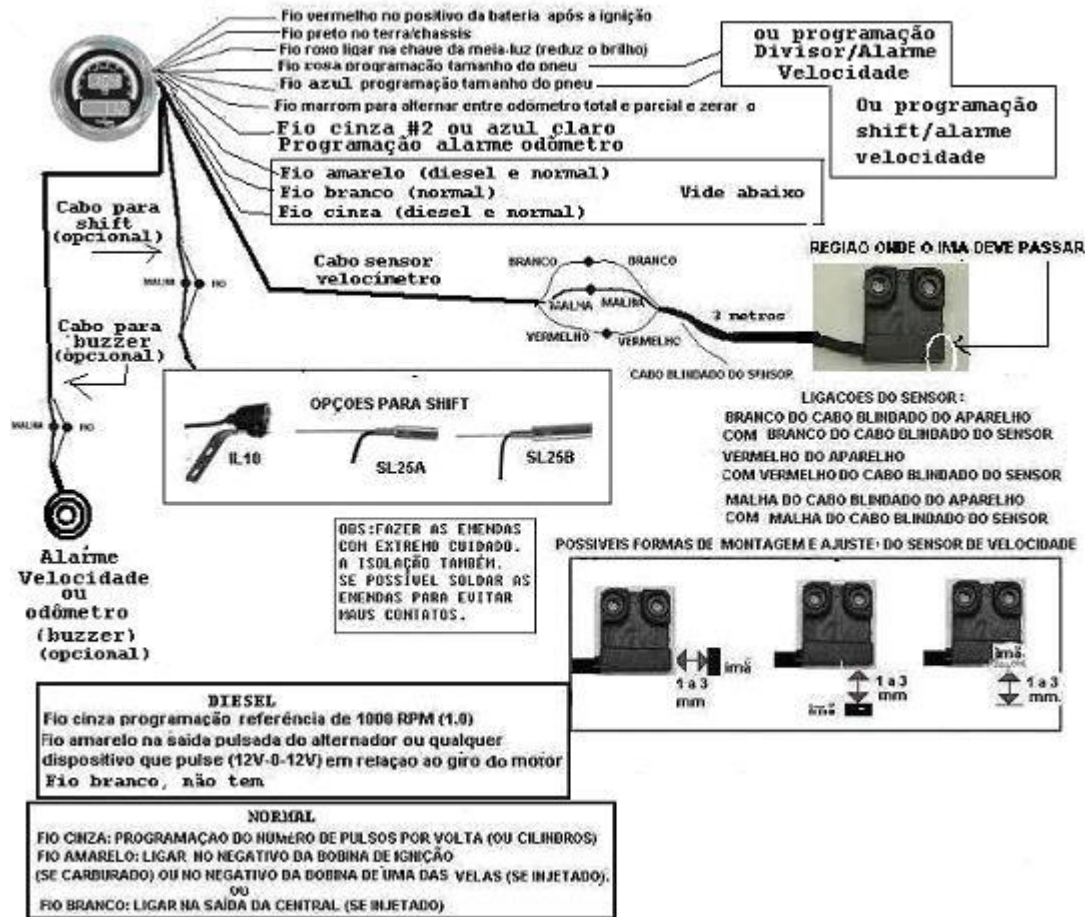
Fio vermelho no positivo da bateria após a ignição
Fio preto no terra/chassis
Fio roxo ligar na chave da meia-luz (reduz o brilho)
Fio rosa programação tamanho do pneu
Fio azul programação tamanho do pneu
Fio marrom para alternar entre odômetro total e parcial e zerar o
Fio cinza #2 ou azul claro
Programação alarme odômetro

ou programação
Divisor/Alarme
Velocidade

Ou programação
shift/alarme
velocidade

Fio amarelo (diesel e normal)
Fio branco (normal)
Fio cinza (diesel e normal)
Vide abaixo

Cabo para shift (opcional)

MALHA FIO

Cabo para buzzer (opcional)

MALHA FIO

Cabo sensor velocímetro

BRANCO BRANCO
MALHA MALHA
VERMELHO VERMELHO
3 metros
CABO BLINDADO DO SENSOR

REGIAO ONDE O IMA DEVE PASSAR

OPÇOES PARA SHIFT
IL10
SL25A
SL25B

LIGACOES DO SENSOR :
BRANCO DO CABO BLINDADO DO APARELHO COM BRANCO DO CABO BLINDADO DO SENSOR
VERMELHO DO APARELHO COM VERMELHO DO CABO BLINDADO DO SENSOR
MALHA DO CABO BLINDADO DO APARELHO COM MALHA DO CABO BLINDADO DO SENSOR

OBS:FAZER AS EMENDAS COM EXTREMO CUIDADO. A ISOLAÇÃO TAMBÉM. SE POSSÍVEL SOLDAR AS EMENDAS PARA EVITAR MAUS CONTATOS.

POSSIVEIS FORMAS DE MONTAGEM E AJUSTE DO SENSOR DE VELOCIDADE

imã
1 a 3 mm
1 a 3 mm
imã
imã
1 a 3 mm.

Alarme Velocidade ou odômetro (buzzer) (opcional)

DIESEL
Fio cinza programação referência de 1000 RPM (1.0)
Fio amarelo na saida pulsada do alternador ou qualquer dispositivo que pulse (12V-0-12V) em relação ao giro do motor
Fio branco, não tem

NORMAL
FIO CINZA: PROGRAMAÇAO DO NUMERO DE PULSOS POR VOLTA (OU CILINDROS)
FIO AMARELO: LIGAR NO NEGATIVO DA BOBINA DE IGNIÇÃO (SE CARBURADO) OU NO NEGATIVO DA BOBINA DE UMA DAS VELAS (SE INJETADO).
OU
FIO BRANCO: LIGAR NA SAÍDA DA CENTRAL (SE INJETADO)